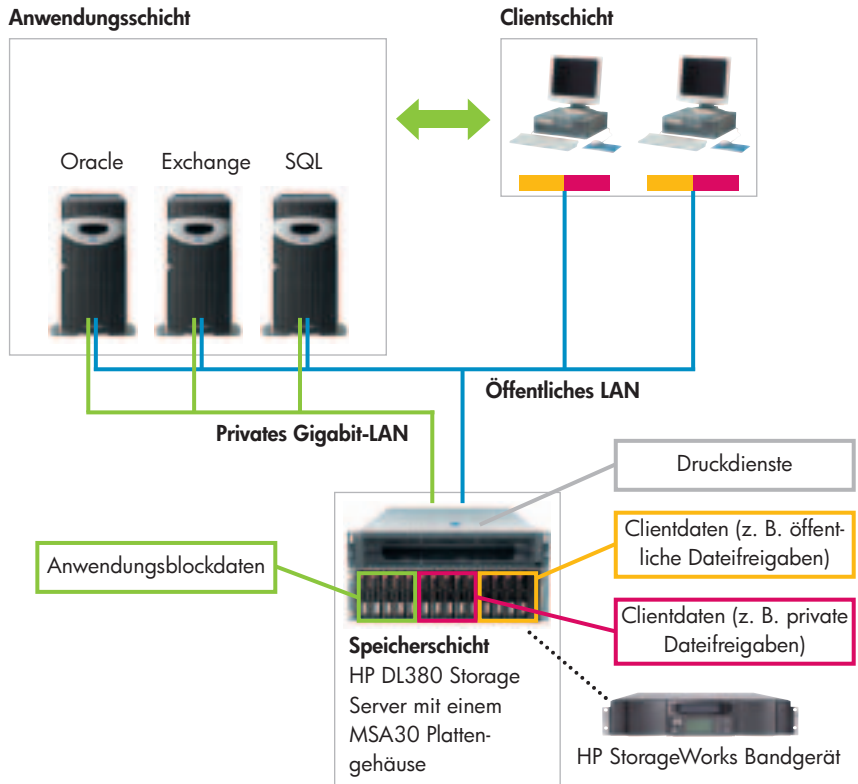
Anwendungsschicht

Clientschicht

Oracle Exchange SQL

Öffentliches LAN

Privates Gigabit-LAN

Druckdienste

Clientdaten (z. B. öffentliche Dateifreigaben)

Anwendungsblockdaten

Clientdaten (z. B. private Dateifreigaben)

Speicherschicht
HP DL380 Storage Server mit einem MSA30 Plattengehäuse

HP StorageWorks Bandgerät